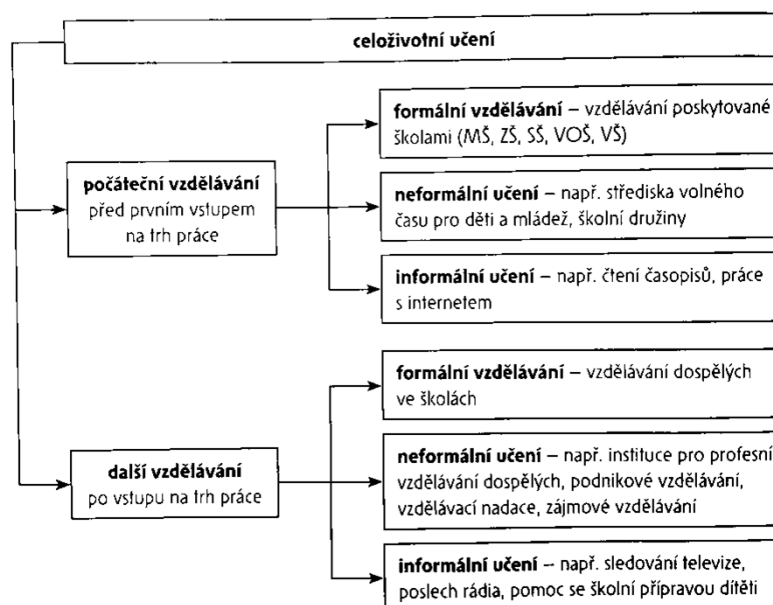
celoživotní učení

**počáteční vzdělávání** před prvním vstupem na trh práce

**formální vzdělávání** – vzdělávání poskytované školami (MŠ, ZŠ, SŠ, VOŠ, VŠ)

**neformální učení** – např. střediska volného času pro děti a mládež, školní družiny

**informální učení** – např. čtení časopisů, práce s internetem

**další vzdělávání** po vstupu na trh práce

**formální vzdělávání** – vzdělávání dospělých ve školách

**neformální učení** – např. instituce pro profesní vzdělávání dospělých, podnikové vzdělávání, vzdělávací nadace, zájmové vzdělávání

**informální učení** – např. sledování televize, poslech rádia, pomoc se školní přípravou dítěti